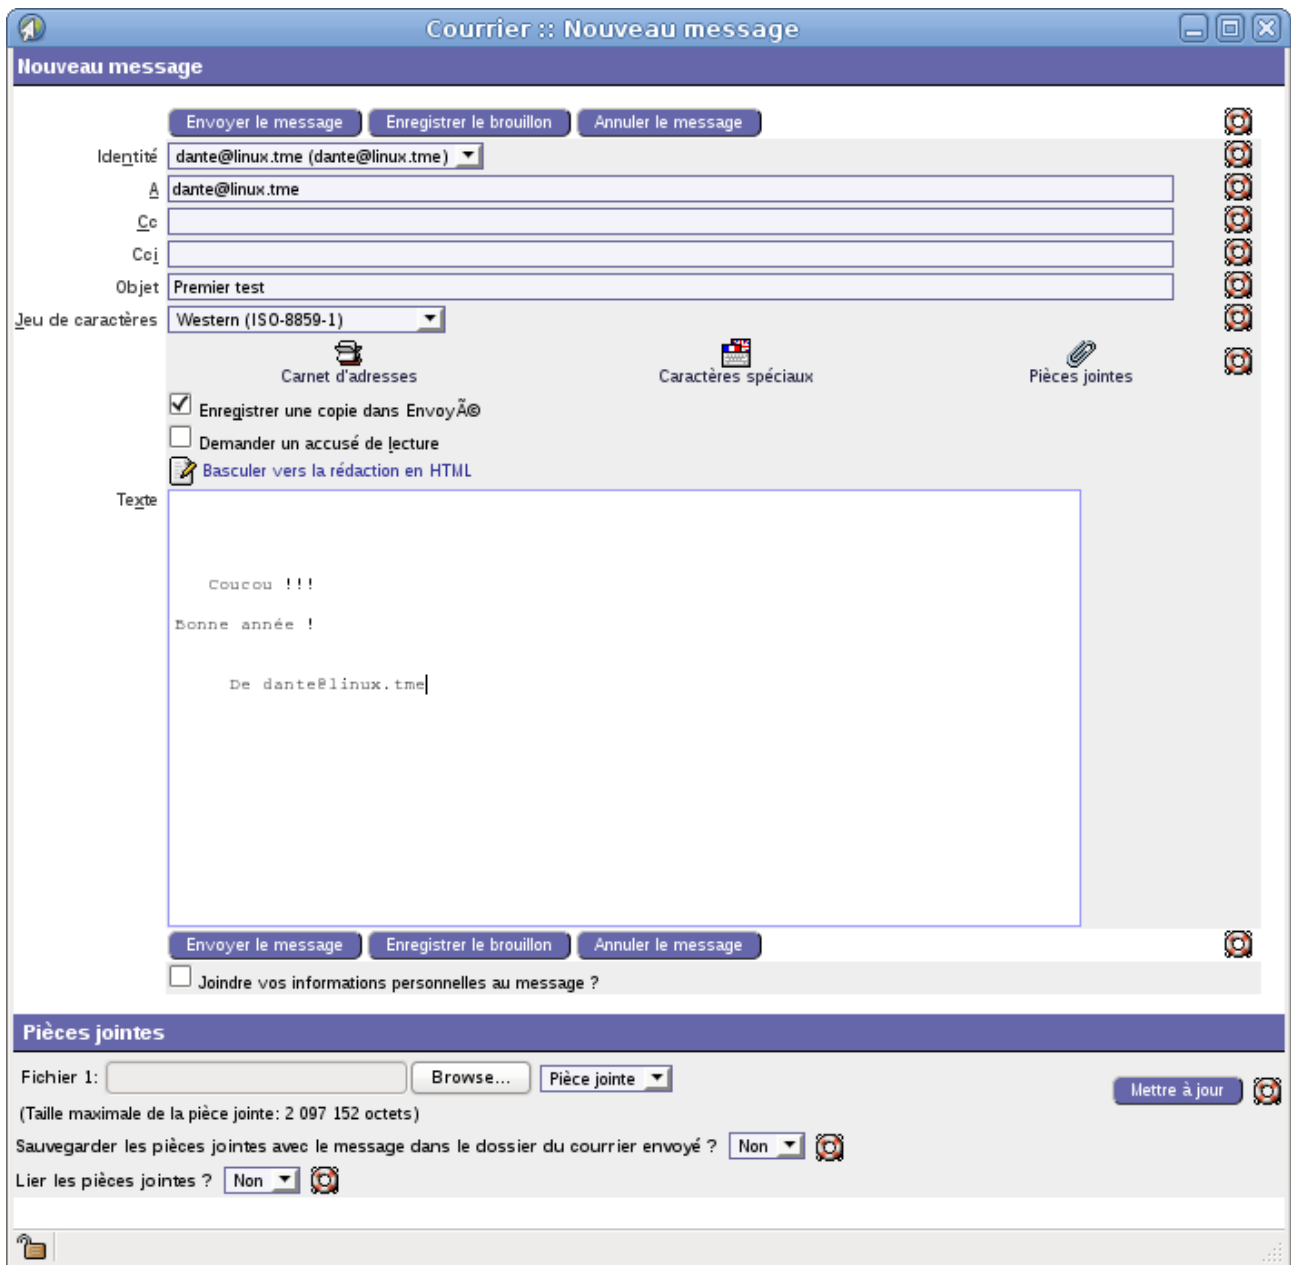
Courrier :: Nouveau message

Nouveau message

Envoyer le message | Enregistrer le brouillon | Annuler le message

Identité dante@linux.tme (dante@linux.tme)

A dante@linux.tme

Cc

Cci

Objet Premier test

Jeu de caractères Western (ISO-8859-1)

Carnet d'adresses

Caractères spéciaux

Pièces jointes

Enregistrer une copie dans EnvoyÃ©

Demander un accusé de lecture

Basculer vers la rédaction en HTML

Texte

Coucou !!!

Bonne année !

De dante@linux.tme

Envoyer le message | Enregistrer le brouillon | Annuler le message

Joindre vos informations personnelles au message ?

Pièces jointes

Fichier 1: Browse... Pièce jointe

Mettre à jour

(Taille maximale de la pièce jointe: 2 097 152 octets)

Sauvegarder les pièces jointes avec le message dans le dossier du courrier envoyé ? Non

Lier les pièces jointes ? Non